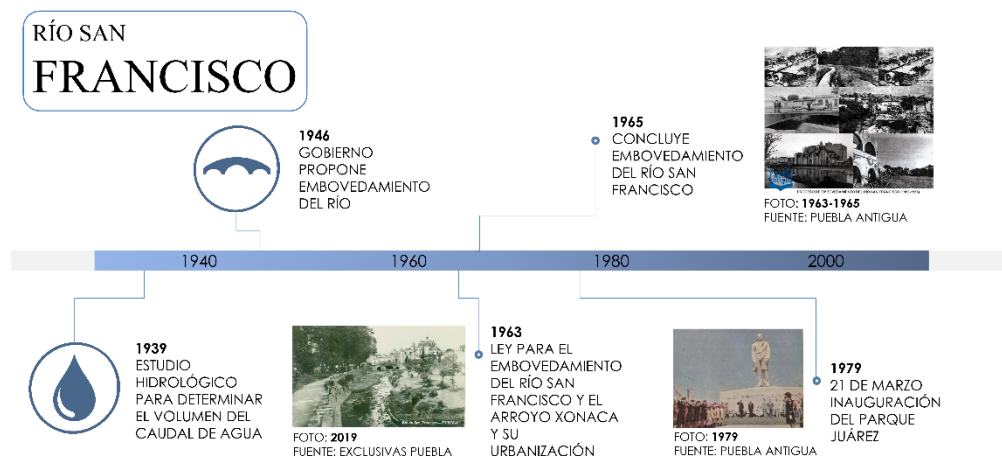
RÍO SAN
FRANCISCO

1946
GOBIERNO PROPONE EMBOVEDAMIENTO DEL RÍO

1965
CONCLUYE EMBOVEDAMIENTO DEL RÍO SAN FRANCISCO

FOTO: 1963-1965
FUENTE: PUEBLA ANTIGUA

1940 1960 1980 2000

1939
ESTUDIO HIDROLÓGICO PARA DETERMINAR EL VOLUMEN DEL CAUDAL DE AGUA

FOTO: 2019
FUENTE: EXCLUSIVAS PUEBLA

1963
LEY PARA EL EMBOVEDAMIENTO DEL RÍO SAN FRANCISCO Y EL ARROYO XONACA Y SU URBANIZACIÓN

FOTO: 1979
FUENTE: PUEBLA ANTIGUA

1979
21 DE MARZO INAUGURACIÓN DEL PARQUE JUÁREZ